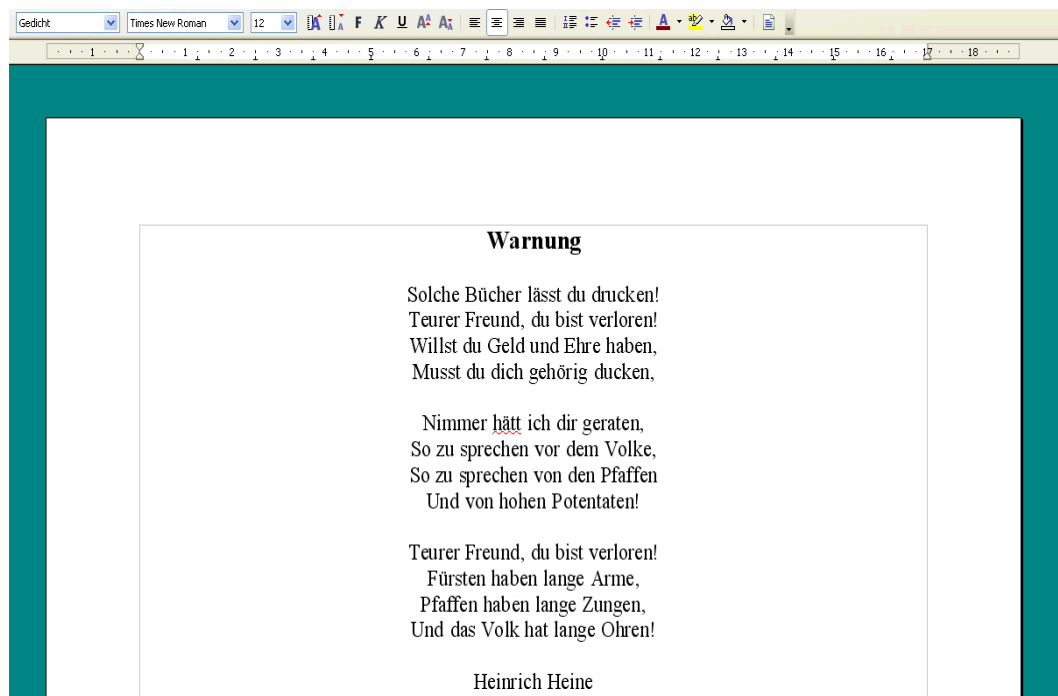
Gedicht
Times New Roman
12
F K U

1 2 3 4 5 6 7 8 9 10 11 12 13 14 15 16 17 18

**Warnung**

Solche Bücher lässt du drucken!
Teurer Freund, du bist verloren!
Willst du Geld und Ehre haben,
Musst du dich gehörig ducken,

Nimmer hätt ich dir geraten,
So zu sprechen vor dem Volke,
So zu sprechen von den Pfaffen
Und von hohen Potentaten!

Teurer Freund, du bist verloren!
Fürsten haben lange Arme,
Pfaffen haben lange Zungen,
Und das Volk hat lange Ohren!

Heinrich Heine